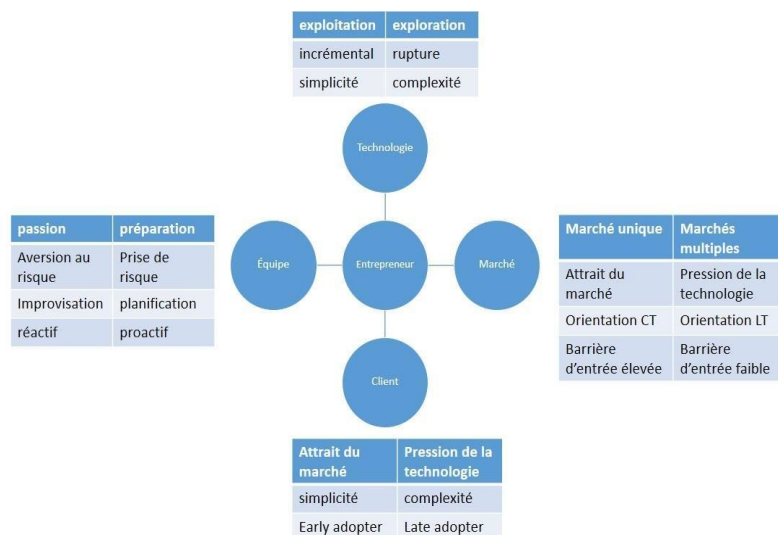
| exploitation | exploration |
|---|---|
| incrémental | rupture |
| simplicité | complexité |

Technologie

| passion | préparation |
|---|---|
| Aversion au risque | Prise de risque |
| Improvisation | planification |
| réactif | proactif |

Équipe

Entrepreneur

Marché

| Marché unique | Marchés multiples |
|---|---|
| Attrait du marché | Pression de la technologie |
| Orientation CT | Orientation LT |
| Barrière d'entrée élevée | Barrière d'entrée faible |

Client

| Attrait du marché | Pression de la technologie |
|---|---|
| simplicité | complexité |
| Early adopter | Late adopter |